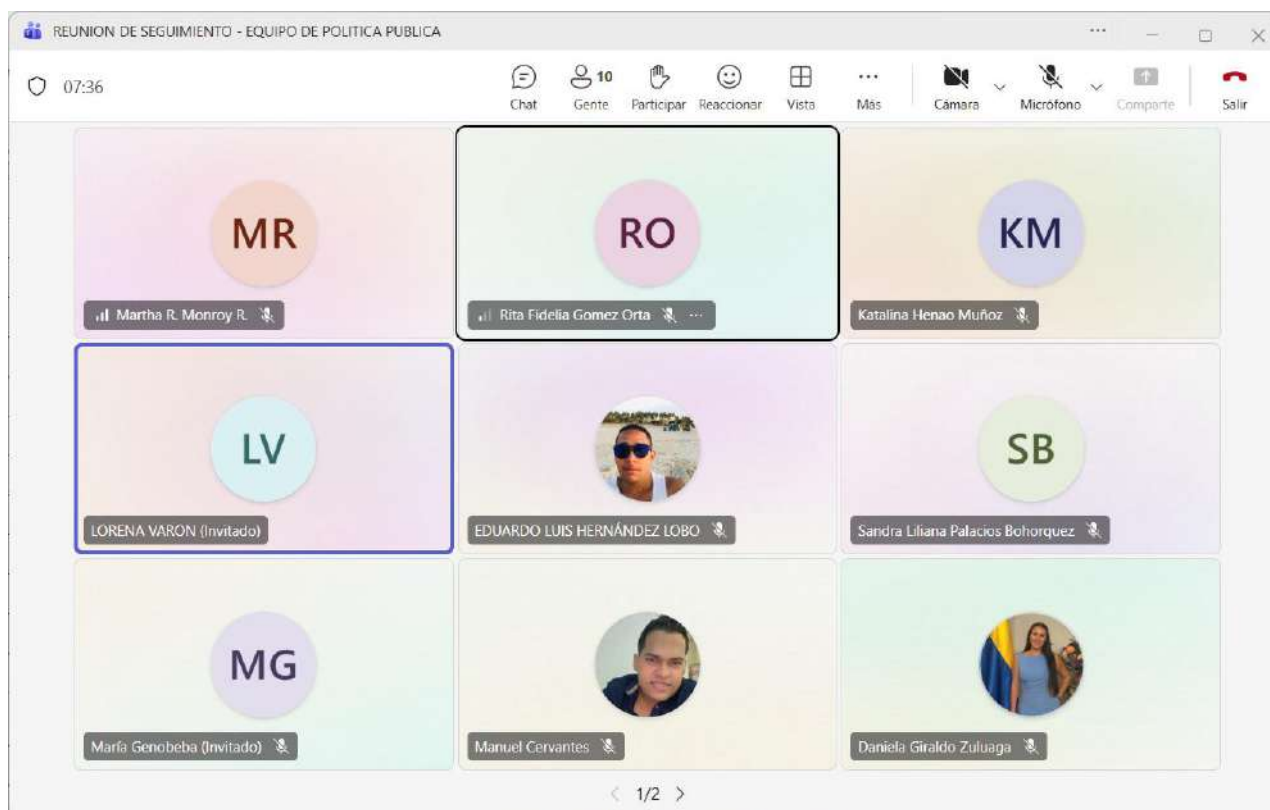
REUNION DE SEGUIMIENTO - EQUIPO DE POLITICA PUBLICA

07:36

Chat
10
Gente
Participar
Reaccionar
Vista
Más
Cámara
Micrófono
Comparte
Salir

MR
Martha R. Monroy R.

RO
Rita Fidelia Gomez Orta

KM
Katalina Henao Muñoz

LV
LORENA VARON (Invitado)

EDUARDO LUIS HERNÁNDEZ LOBO

SB
Sandra Liliana Palacios Bohorquez

MG
María Genobeba (Invitado)

Manuel Cervantes

Daniela Giraldo Zuluaga

1/2